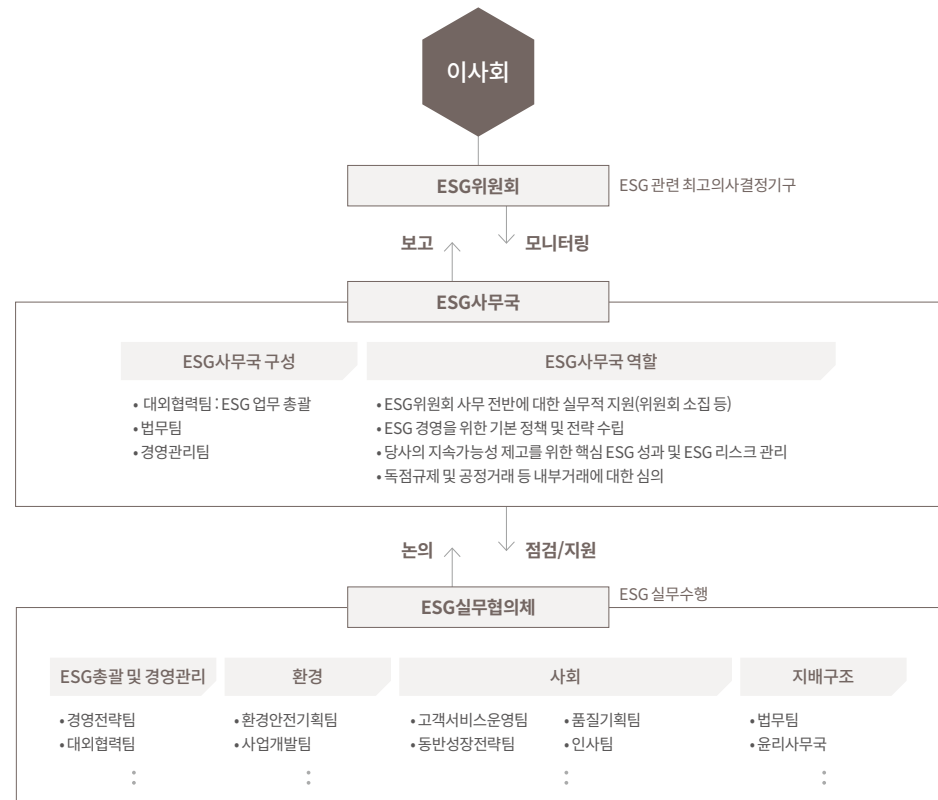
이사회

ESG위원회

ESG 관련 최고의사결정기구

보고

모니터링

ESG사무국

ESG사무국 구성

• 대외협력팀 : ESG 업무 총괄
• 법무팀
• 경영관리팀

ESG사무국 역할

• ESG위원회 사무 전반에 대한 실무적 지원(위원회 소집 등)
• ESG 경영을 위한 기본 정책 및 전략 수립
• 당사의 지속가능성 제고를 위한 핵심 ESG 성과 및 ESG 리스크 관리
• 독점규제 및 공정거래 등 내부거래에 대한 심의

논의

점검/지원

ESG실무협의체

ESG 실무수행

ESG총괄 및 경영관리

• 경영전략팀
• 대외협력팀
⋮

환경

• 환경안전기획팀
• 사업개발팀
⋮

사회

• 고객서비스운영팀
• 동반성장전략팀
• 품질기획팀
• 인사팀
⋮

지배구조

• 법무팀
• 윤리사무국
⋮